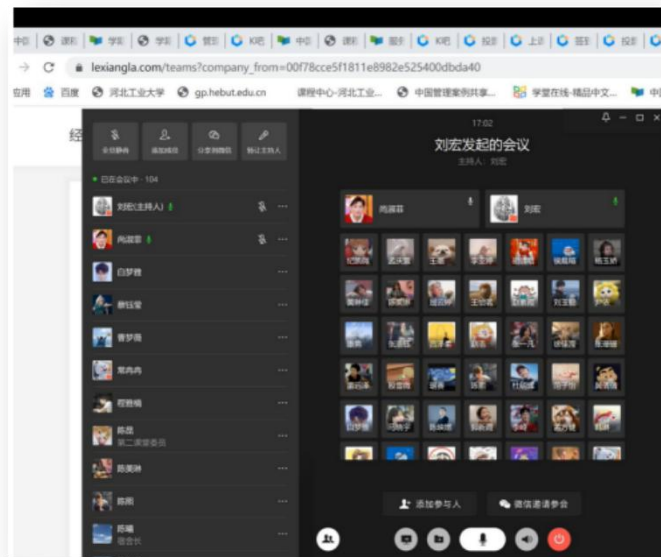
中国 | 课程 | 学院 | 学院 | 管理 | K吧 | 中国 | 课程 | 服务 | 中国 | K吧 | 投影 | 上市 | 首页 | 投影 | 中国

lexiangla.com/teams?company_from=00f78cce5f1811e8982e525400dbda40

应用 百度 河北工业大学 gp.hebut.edu.cn 课程中心-河北工业... 中国管理案例共享... 学堂在线-精品中文... 中国

经

全员静音 添加成员 分享到微信 转让主持人

已在会议中 · 104

刘宏(主持人)

尚蒙蒙

白梦雅

蔡钰莹

曹梦薇

常冉冉

程雅楠

陈晨
第二课堂委员

陈美琳

陈雨

陈曦
宿舍长

17:02

刘宏发起的会议

主持人：刘宏

尚蒙蒙

刘宏

添加参与人

微信邀请参会